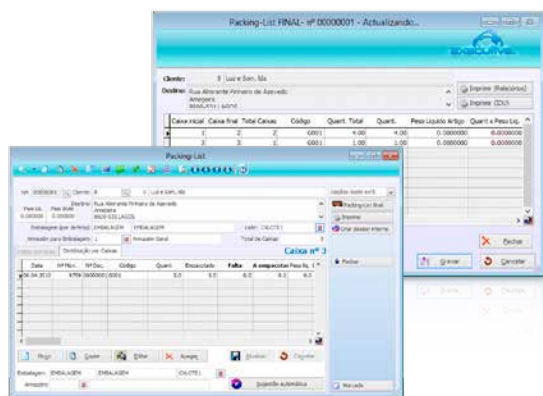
Packing-List FINAL - nº 00000001 - Actualizando...

Cliente: 1 Luís e Son, lda

Destino: Rua Almirante Pinheiro de Azevedo
Amejoeira
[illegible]

Imprimir (Relatórios)

Imprimir (CDU)

| Caixa inicial | Caixa final | Total Caixas | Código | Quant. Total | Quant. | Peso Líquido Artigo | Quant x Peso Líq. |
|---|---|---|---|---|---|---|---|
| 1 | 2 | 2 | 0001 | 4.00 | 4.00 | 0.000000 | 0.000000 |
| 3 | 3 | 1 | 0001 | 1.00 | 1.00 | 0.000000 | 0.000000 |

Fechar

Gravar

Cancelar

Packing-List

Nº 00000001 Cliente 1 Luís e Son, lda

Destino Rua Almirante Pinheiro de Azevedo Amejoeira

Embalagem (por defeito) EMBALAGEM EMBALAGEM

Lote CX.CTE1

Armazém para Embalagem 1 Armazém Geral

Total de Caixas

Packing-list final

Imprimir

Criar doc. interno

Distribuição por Caixas

Caixa nº 3

| Data | Nº Doc. | Nº Doc. | Código | Quant. | Encaixotado | Falta | A encaixotar | Peso líq. |
|---|---|---|---|---|---|---|---|---|
| 06.04.2010 | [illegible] | 0000001 | 0001 | 5.0 | 5.0 | 0.0 | 0.0 | 0.0 |

Pedidos

Novo

Copiar

Editar

Apagar

Gravar

Cancelar

Embalagem EMBALAGEM EMBALAGEM CX.CTE1

Armazém

Sugestão automática

Marcado